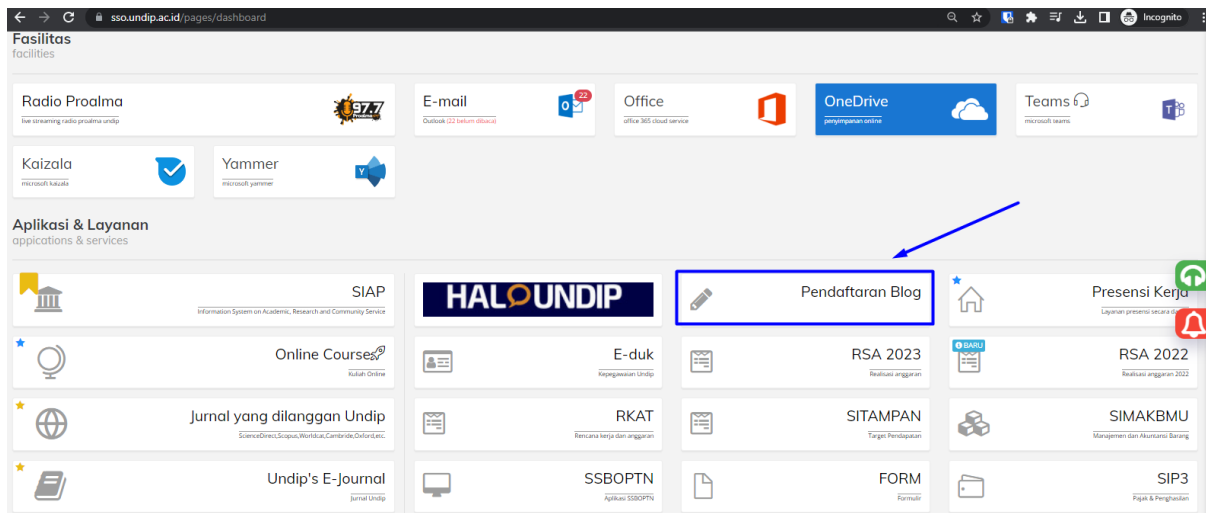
sso.undip.ac.id/pages/dashboard

Incognito

Fasilitas
facilities

Radio Proalma
live streaming radio proalma undip

97.7

E-mail
Outlook (22 belum dibaca)

22

Office
office 365 cloud service

OneDrive
penyimpanan online

Teams
microsoft teams

Kaizala
microsoft kaizala

Yammer
microsoft yammer

Aplikasi & Layanan
appications & services

SIAP
Information System on Academic, Research and Community Service

HALOUNDIP

Pendaftaran Blog

Presensi Kerja
Layanan presensi secara d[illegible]

Online Courses
Kuliah Online

E-duk
Kepegawaian Undip

RSA 2023
Realisasi anggaran

BARU

RSA 2022
Realisasi anggaran 2022

Jurnal yang dilanggan Undip
ScienceDirect,Scopus,Worldcat,Cambride,Oxford,etc.

RKAT
Rencana kerja dan anggaran

SITAMPAN
Target Pendapatan

SIMAKBMU
Manajemen dan Akuntansi Barang

Undip's E-Journal
Jurnal Undip

SSBOPTN
Aplikasi SSBOPTN

FORM
Formulir

SIP3
Pajak & Penghasilan